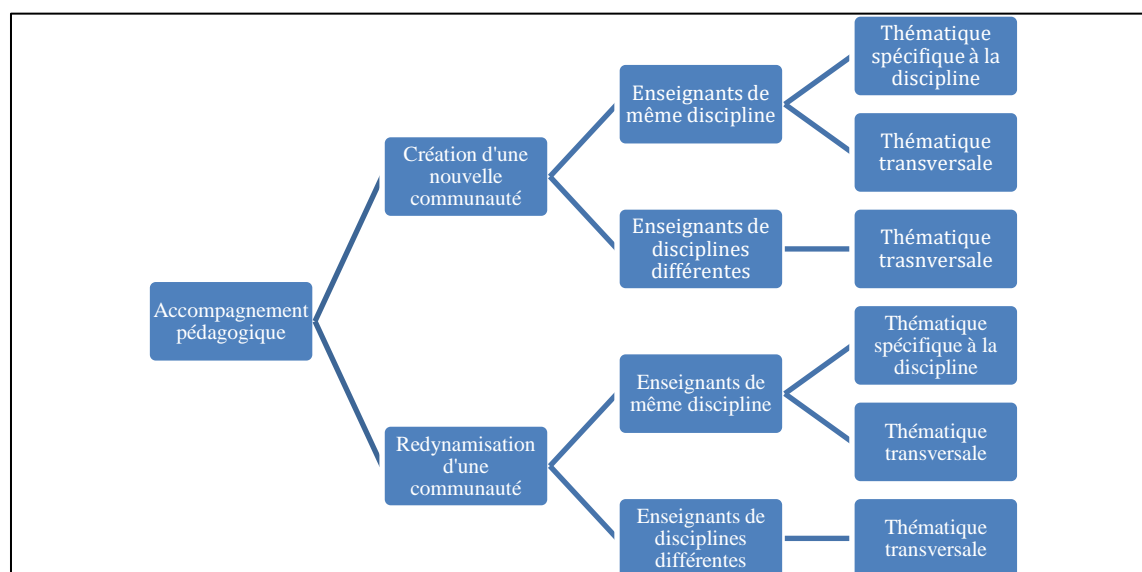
Accompagnement pédagogique

Création d'une nouvelle communauté

Enseignants de même discipline

Thématique spécifique à la discipline

Thématique transversale

Enseignants de disciplines différentes

Thématique trasnversale

Redynamisation d'une communauté

Enseignants de même discipline

Thématique spécifique à la discipline

Thématique transversale

Enseignants de disciplines différentes

Thématique transversale